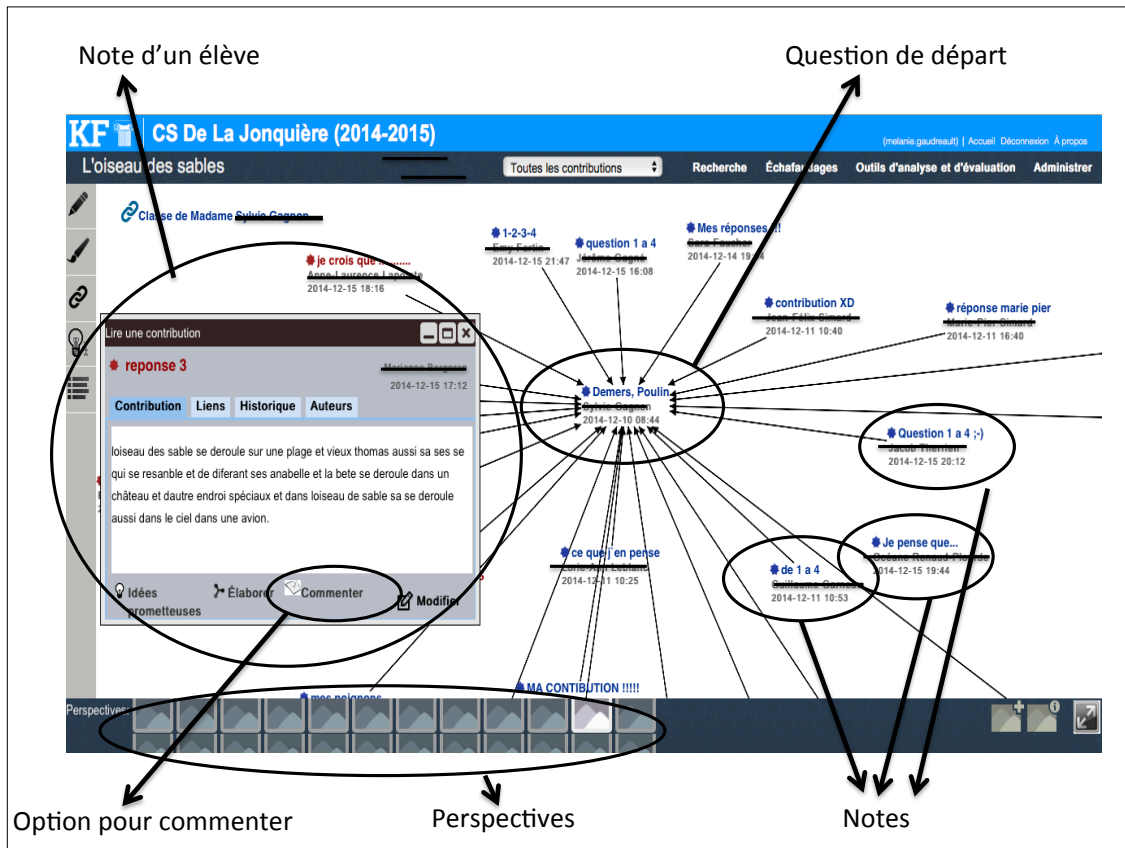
Note d'un élève

Question de départ

KF CS De La Jonquière (2014-2015)

(melanie.gaudreault) | Accueil Déconnexion À propos

L'oiseau des sables

Toutes les contributions

Recherche Échafaudages Outils d'analyse et d'évaluation Administrer

Classe de Madame Sylvie Gagnon

je crois que ........
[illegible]
2014-12-15 18:16

1-2-3-4
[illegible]
2014-12-15 21:47

question 1 a 4
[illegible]
2014-12-15 16:08

Mes réponses !!!
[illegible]
2014-12-14 19:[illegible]

contribution XD
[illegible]
2014-12-11 10:40

réponse marie pier
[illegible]
2014-12-11 16:40

Lire une contribution

reponse 3
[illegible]
2014-12-15 17:12

Contribution Liens Historique Auteurs

loiseau des sable se deroule sur une plage et vieux thomas aussi sa ses se qui se resanble et de diferant ses anabelle et la bete se deroule dans un château et dautre endroi spéciaux et dans loiseau de sable sa se deroule aussi dans le ciel dans une avion.

Idées prometteuses Élaborer Commenter Modifier

Demers, Poulin
Sylvie Gagnon
2014-12-10 08:44

Question 1 a 4 ;-)
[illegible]
2014-12-15 20:12

ce que j'en pense
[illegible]
2014-12-11 10:25

de 1 a 4
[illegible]
2014-12-11 10:53

Je pense que...
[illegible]
2014-12-15 19:44

mes neignons

MA CONTIBUTION !!!!!

Perspectives

Option pour commenter

Perspectives

Notes